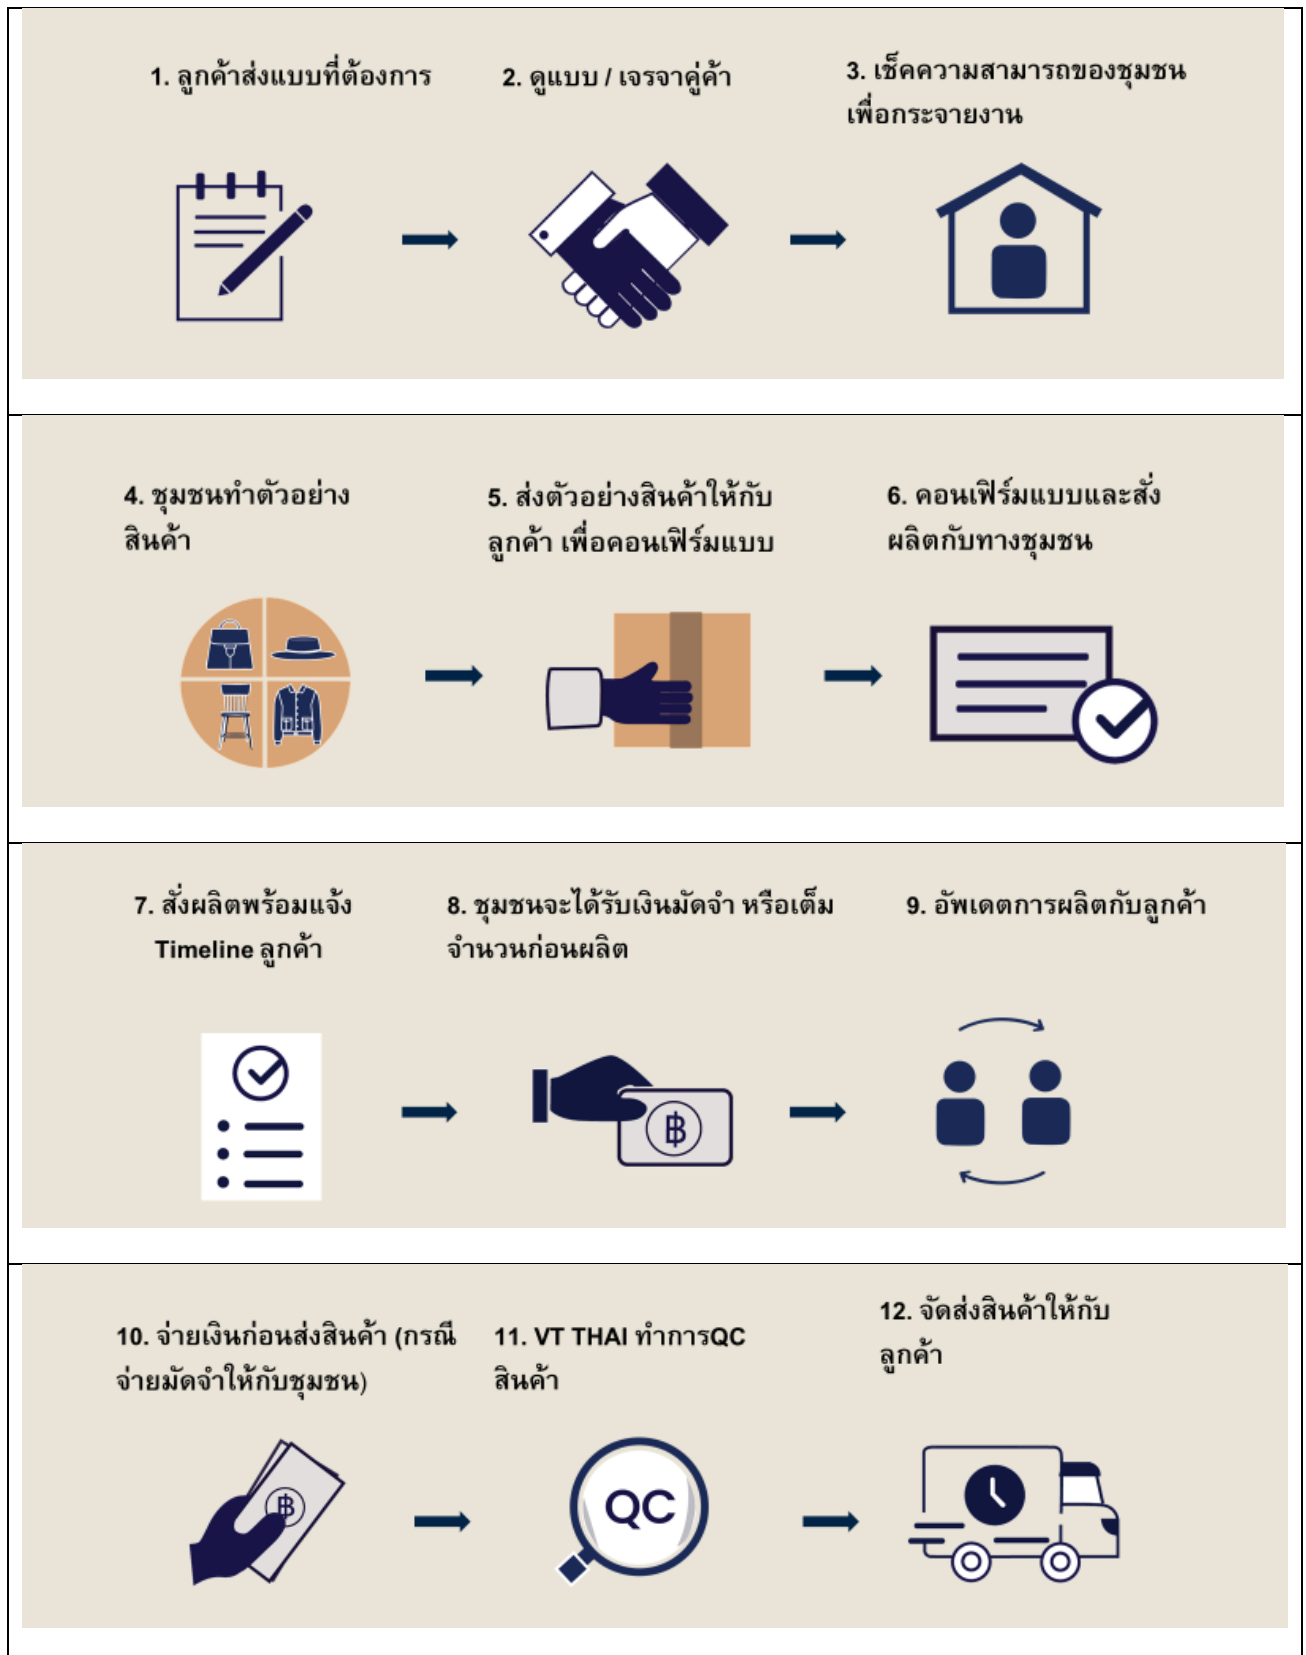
1. ลูกค้าส่งแบบที่ต้องการ

2. ดูแบบ / เจรจาคู่ค้า

3. เช็คความสามารถของชุมชน เพื่อกระจายงาน

4. ชุมชนทำตัวอย่าง สินค้า

5. ส่งตัวอย่างสินค้าให้กับ ลูกค้า เพื่อคอนเฟิร์มแบบ

6. คอนเฟิร์มแบบและสั่ง ผลิตกับทางชุมชน

7. สั่งผลิตพร้อมแจ้ง Timeline ลูกค้า

8. ชุมชนจะได้รับเงินมัดจำ หรือเต็ม จำนวนก่อนผลิต

9. อัพเดตการผลิตกับลูกค้า

฿

10. จ่ายเงินก่อนส่งสินค้า (กรณี จ่ายมัดจำให้กับชุมชน)

11. VT THAI ทำการQC สินค้า

12. จัดส่งสินค้าให้กับ ลูกค้า

฿

QC